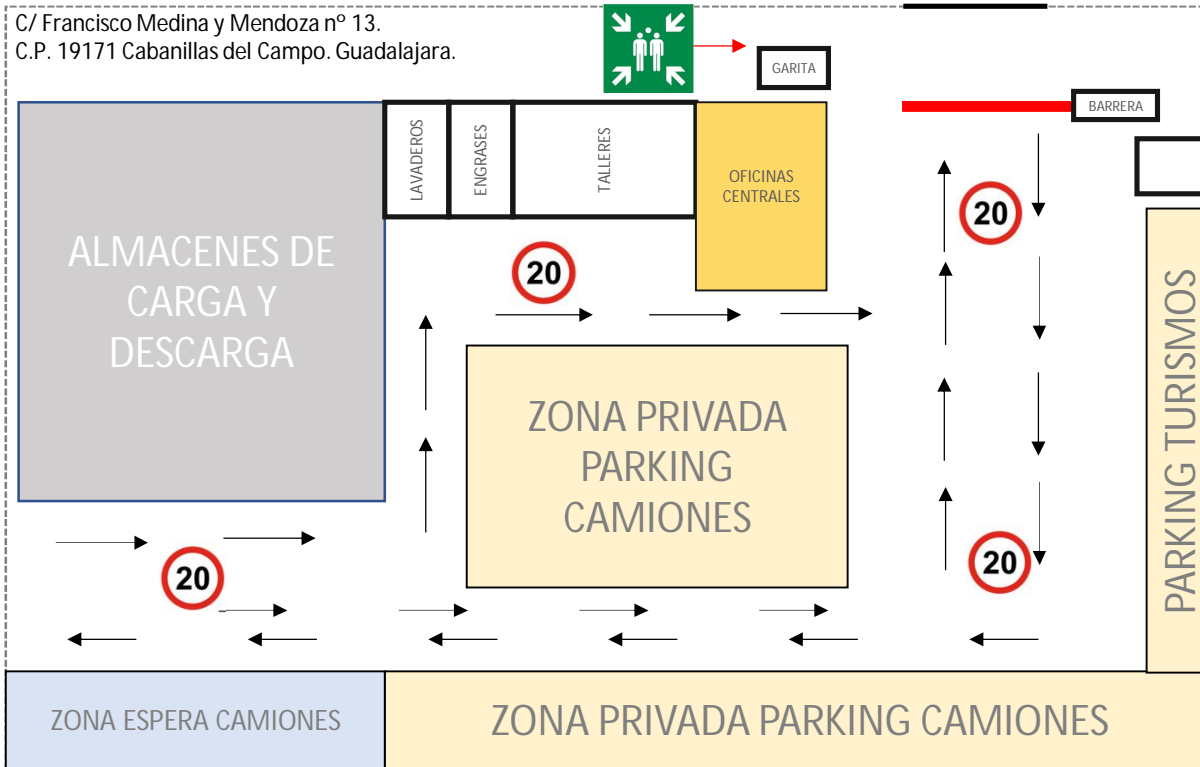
C/ Francisco Medina y Mendoza nº 13.
C.P. 19171 Cabanillas del Campo. Guadalajara.

GARITA

BARRERA

LAVADEROS

ENGRASES

TALLERES

OFICINAS CENTRALES

ALMACENES DE CARGA Y DESCARGA

20

20

ZONA PRIVADA PARKING CAMIONES

20

20

PARKING TURISMOS

ZONA ESPERA CAMIONES

ZONA PRIVADA PARKING CAMIONES